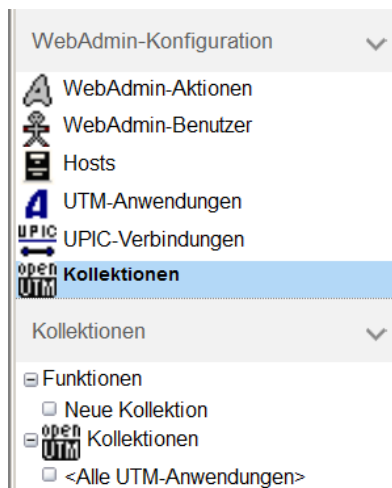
WebAdmin-Konfiguration

WebAdmin-Aktionen
WebAdmin-Benutzer
Hosts
UTM-Anwendungen
UPIC UPIC-Verbindungen
open UTM Kollektionen

Kollektionen

Funktionen
Neue Kollektion
open UTM Kollektionen
<Alle UTM-Anwendungen>